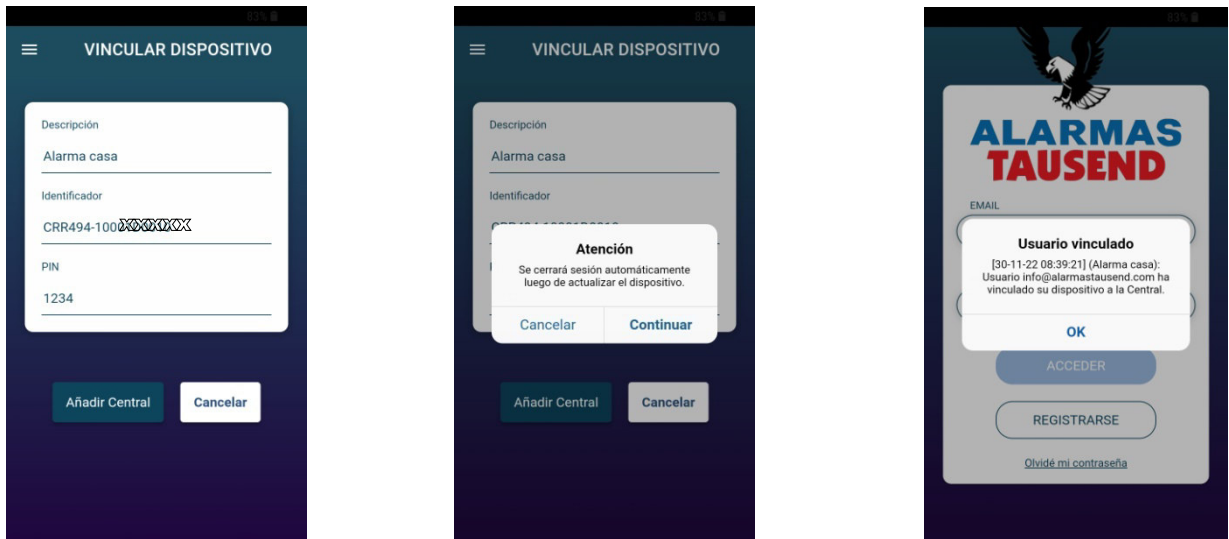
VINCULAR DISPOSITIVO

Descripción

Alarma casa

Identificador

CRR494-100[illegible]

PIN

1234

Añadir Central

Cancelar

VINCULAR DISPOSITIVO

Descripción

Alarma casa

Identificador

Atención

Se cerrará sesión automáticamente luego de actualizar el dispositivo.

Cancelar

Continuar

Añadir Central

Cancelar

ALARMAS TAUSEND

EMAIL

Usuario vinculado

[30-11-22 08:39:21] (Alarma casa): Usuario info@alarmastausend.com ha vinculado su dispositivo a la Central.

OK

ACCEDER

REGISTRARSE

Olvidé mi contraseña